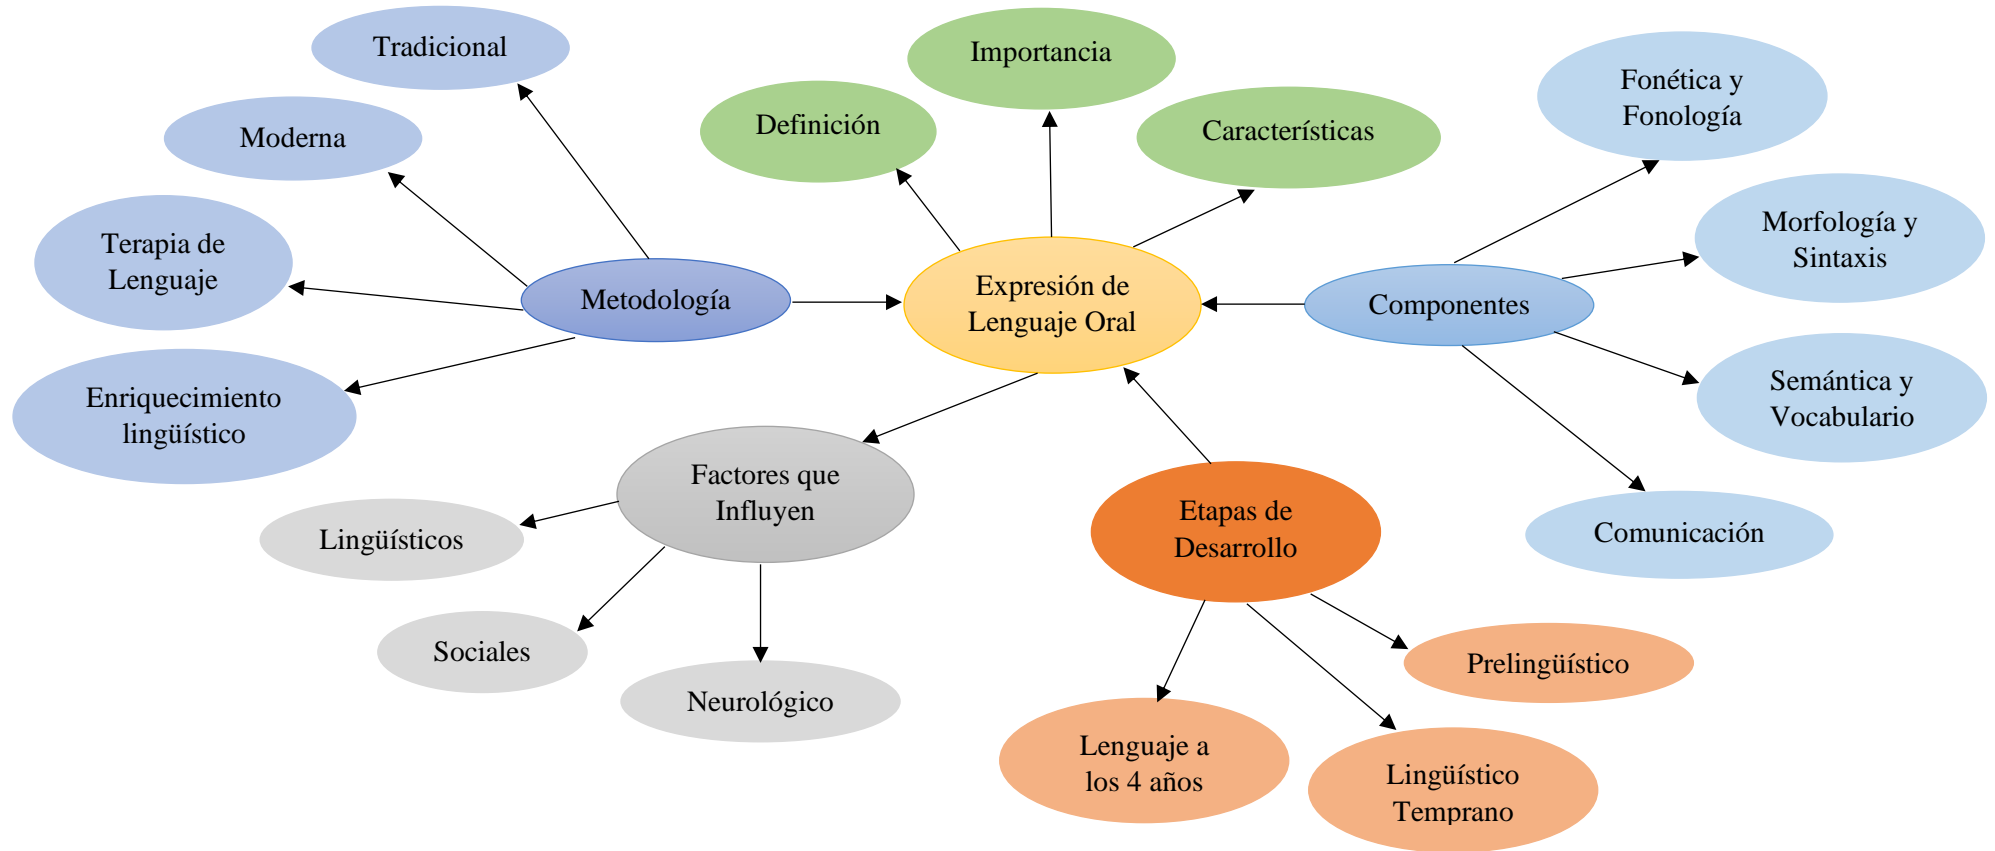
Tradicional

Importancia

Definición

Características

Fonética y Fonología

Moderna

Morfología y Sintaxis

Terapia de Lenguaje

Metodología

Expresión de Lenguaje Oral

Componentes

Enriquecimiento lingüístico

Semántica y Vocabulario

Factores que Influyen

Etapas de Desarrollo

Comunicación

Lingüísticos

Sociales

Neurológico

Prelingüístico

Lenguaje a los 4 años

Lingüístico Temprano